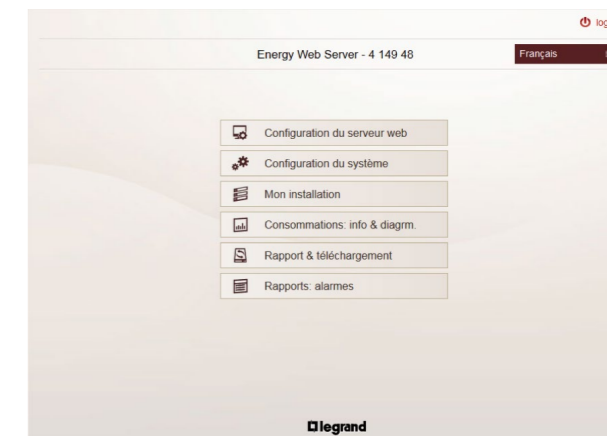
log

Energy Web Server - 4 149 48

Français

Configuration du serveur web

Configuration du système

Mon installation

Consommations: info & diagrm.

Rapport & téléchargement

Rapports: alarmes

legrand